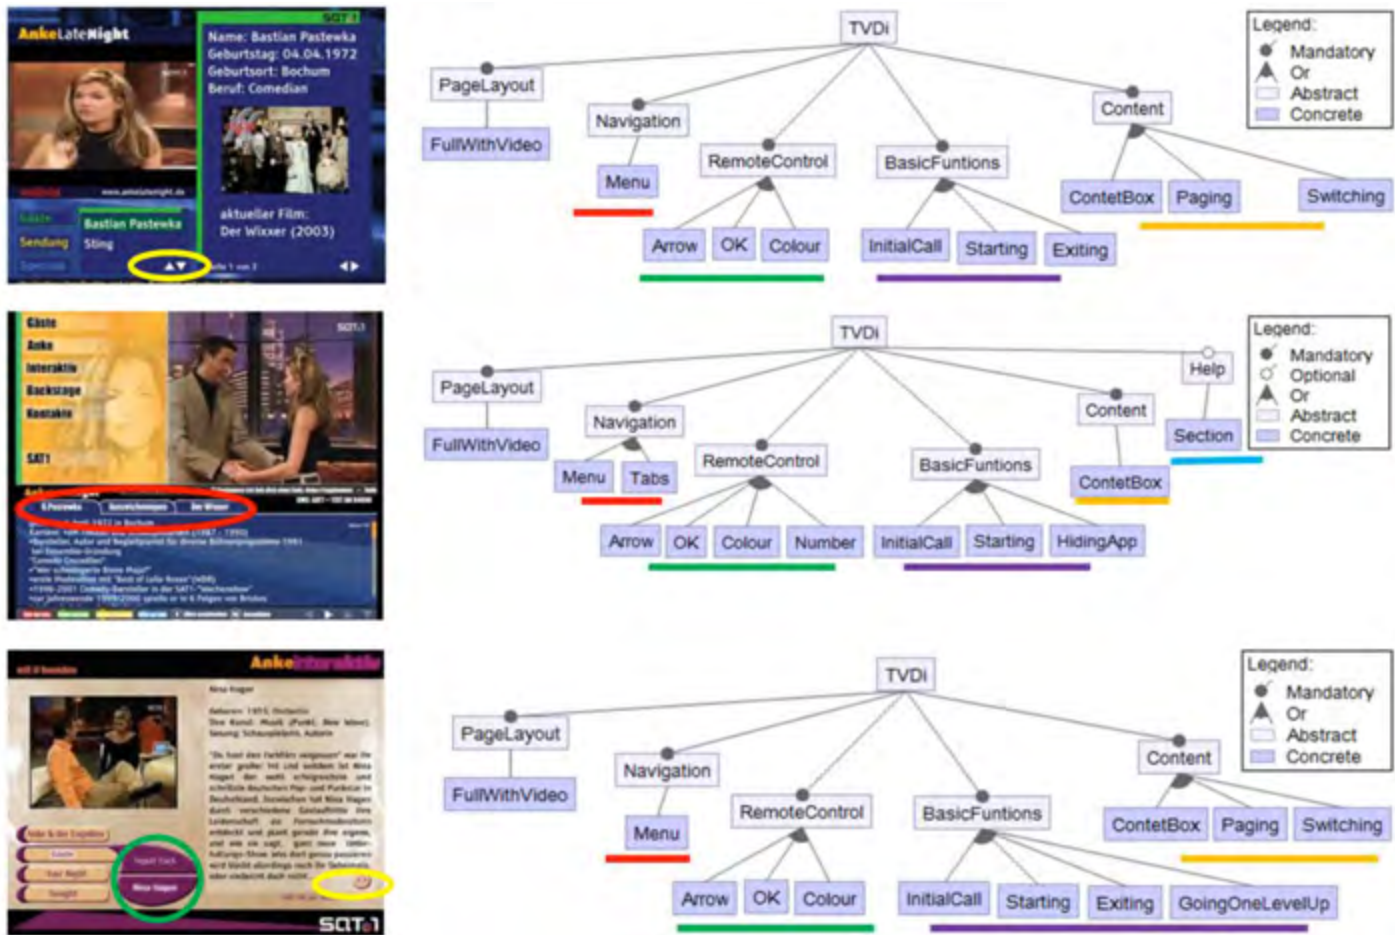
AnkeLateNight

SAT.1

Name: Bastian Pastewka
Geburtstag: 04.04.1972
Geburtsort: Bochum
Beruf: Comedian

www.ankelatenight.de

Gäste
Sendung
Spezial

Bastian Pastewka
Sting

aktueller Film:
Der Wixxer (2003)

TVDi

PageLayout
FullWithVideo
Navigation
Menu
RemoteControl
Arrow
OK
Colour
BasicFuntions
InitialCall
Starting
Exiting
Content
ContetBox
Paging
Switching

Legend:
Mandatory
Or
Abstract
Concrete

Gäste
Anke
Interaktiv
Backstage
Kontakt

SAT1

SAT.1

TVDi

PageLayout
FullWithVideo
Navigation
Menu
Tabs
RemoteControl
Arrow
OK
Colour
Number
BasicFuntions
InitialCall
Starting
HidingApp
Content
ContetBox
Help
Section

Legend:
Mandatory
Optional
Or
Abstract
Concrete

AnkeInteraktiv

SAT.1

TVDi

PageLayout
FullWithVideo
Navigation
Menu
RemoteControl
Arrow
OK
Colour
BasicFuntions
InitialCall
Starting
Exiting
GoingOneLevelUp
Content
ContetBox
Paging
Switching

Legend:
Mandatory
Or
Abstract
Concrete